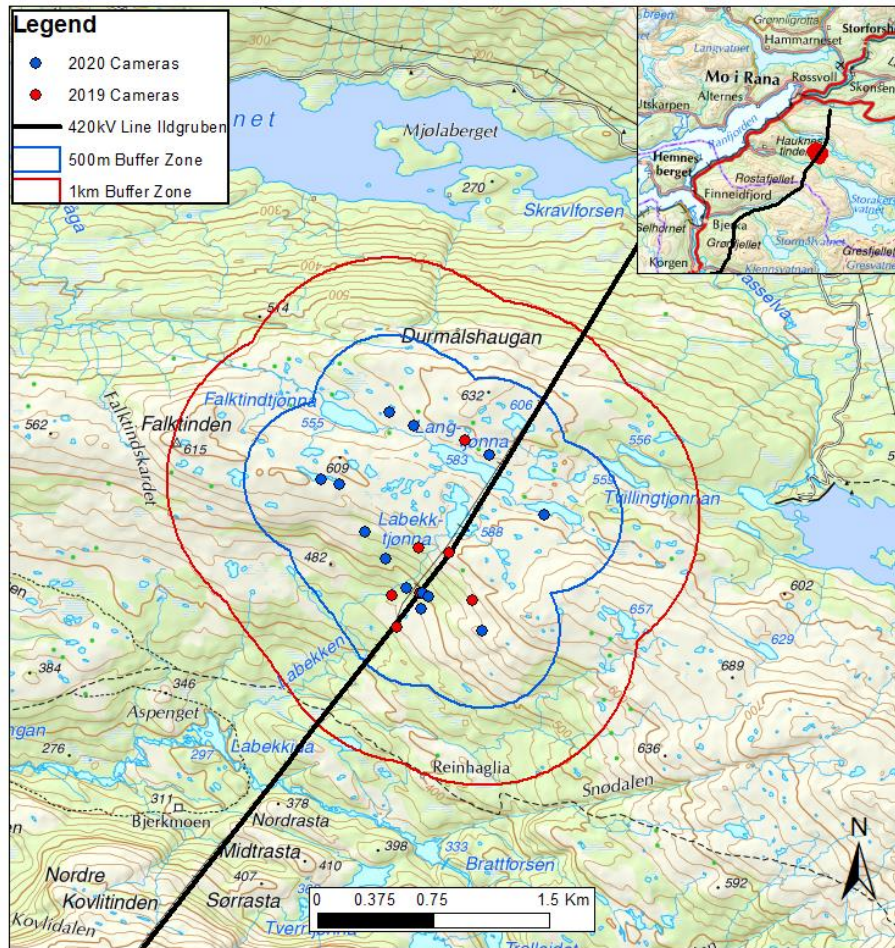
Legend
2020 Cameras
2019 Cameras
420kV Line Ildgruben
500m Buffer Zone
1km Buffer Zone

breen
Grønnligrotta
Storforsh
Hammarneset
Langvatnet
Mo i Rana
Røssvoll
Skonsen
Utskarpen
Alternes
Ranfjorden
Hemnesberget
Hauknestinden
Rostafjellet
Finneidfjord
Storakervatnet
Selhornet
Bjerka
Grubjellet
Stormålvatnet
Korgen
Klennsvatnet
Gresfjellet
Gresvatnet

net
Mjølaberget
300
270
Skravlforsen
aga
300
400
514
500
Durmålshaugan
asselva
Falktindtjønna
632
606
Langtjønna
562
Falktinden
555
583
556
615
Falktindskardet
609
555
Trollingtjønnan
Labekktjønna
588
482
602
657
629
384
Labekken
689
346
Aspenget
gan
276
297
Labekkia
636
Reinhaglia
Snødalen
311
378
Bjerkmoen
Nordrasta
N
Midtrasta
398
333
Brattforsen
410
Nordre
407
Kovlitinden
Sørrasta
592
Kovlidalen
Tverrtjønna
Trollsidet
0 0.375 0.75 1.5 Km